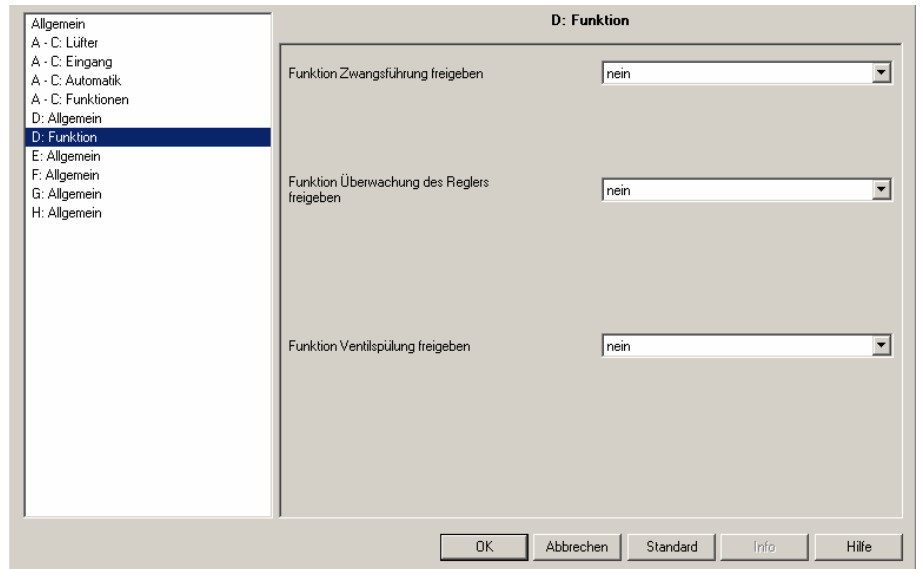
Allgemein
A - C: Lüfter
A - C: Eingang
A - C: Automatik
A - C: Funktionen
D: Allgemein
D: Funktion
E: Allgemein
F: Allgemein
G: Allgemein
H: Allgemein

D: Funktion

Funktion Zwangsführung freigeben
nein

Funktion Überwachung des Reglers freigeben
nein

Funktion Ventilspülung freigeben
nein

OK
Abbrechen
Standard
Info
Hilfe